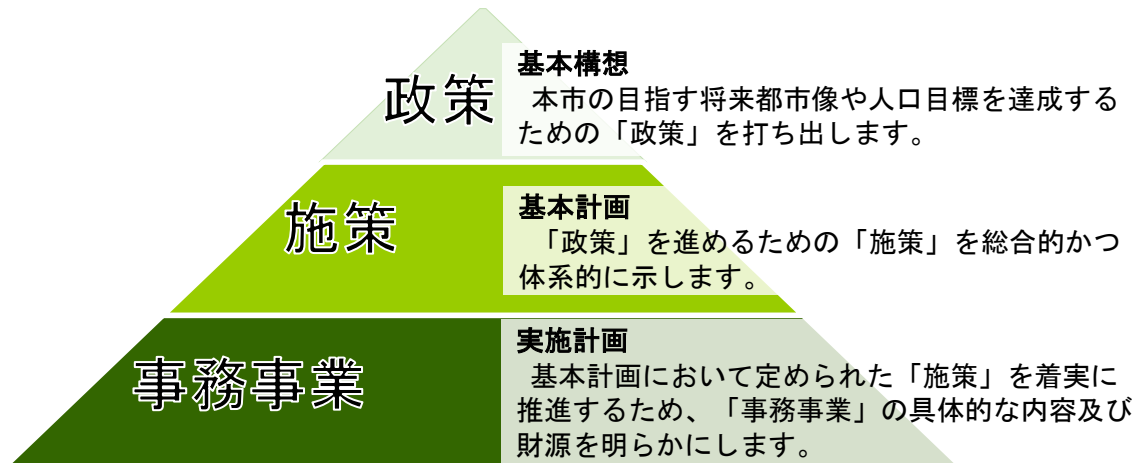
政策

基本構想
本市の目指す将来都市像や人口目標を達成するための「政策」を打ち出します。

施策

基本計画
「政策」を進めるための「施策」を総合的かつ体系的に示します。

事務事業

実施計画
基本計画において定められた「施策」を着実に推進するため、「事務事業」の具体的な内容及び財源を明らかにします。